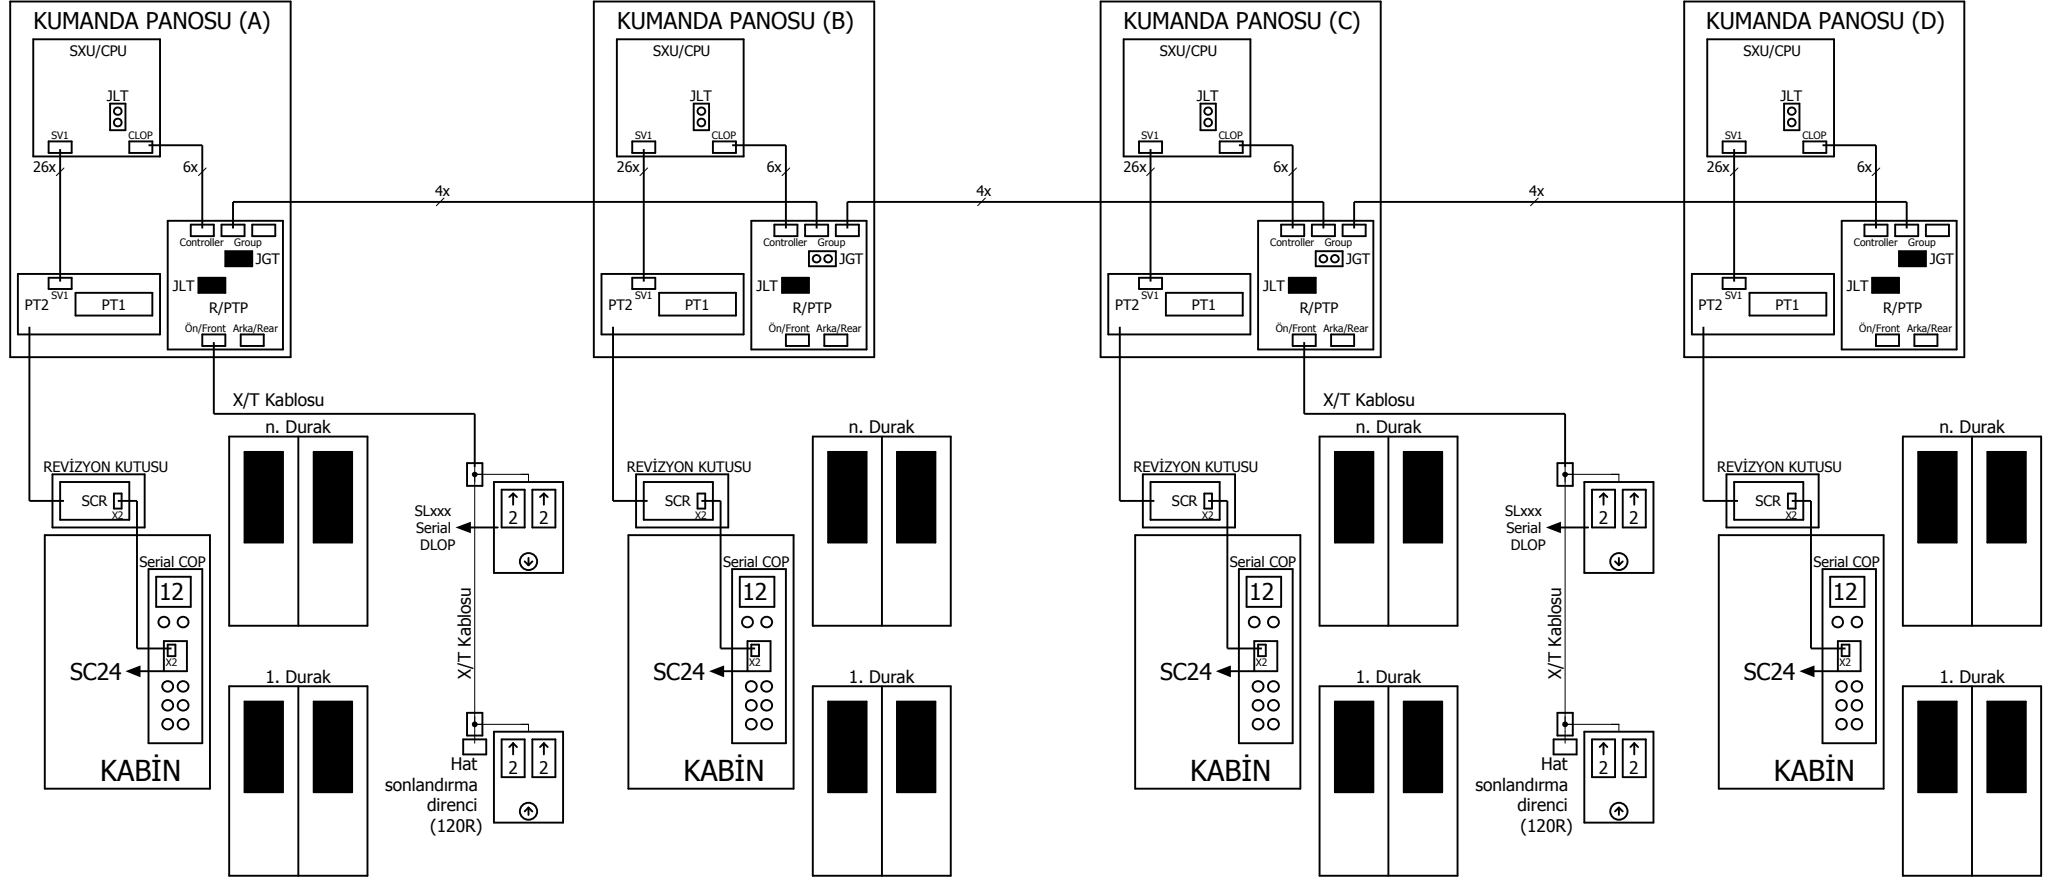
KUMANDA PANOSU (A)

SXU/CPU

JLT

SV1

CLOP

26x

6x

Controller Group

JGT

JLT

R/PTP

Ön/Front Arka/Rear

PT2 SV1 PT1

4x

KUMANDA PANOSU (B)

SXU/CPU

JLT

SV1

CLOP

26x

6x

Controller Group

JGT

JLT

R/PTP

Ön/Front Arka/Rear

PT2 SV1 PT1

4x

KUMANDA PANOSU (C)

SXU/CPU

JLT

SV1

CLOP

26x

6x

Controller Group

JGT

JLT

R/PTP

Ön/Front Arka/Rear

PT2 SV1 PT1

4x

KUMANDA PANOSU (D)

SXU/CPU

JLT

SV1

CLOP

26x

6x

Controller Group

JGT

JLT

R/PTP

Ön/Front Arka/Rear

PT2 SV1 PT1

X/T Kablosu

n. Durak

REVİZYON KUTUSU

SCR X2

Serial COP

12

X2

SC24

KABİN

1. Durak

SLxxx Serial DLOP

2 2

X/T Kablosu

2 2

Hat sonlandırma direnci (120R)

n. Durak

REVİZYON KUTUSU

SCR X2

Serial COP

12

X2

SC24

KABİN

1. Durak

X/T Kablosu

n. Durak

REVİZYON KUTUSU

SCR X2

Serial COP

12

X2

SC24

KABİN

1. Durak

SLxxx Serial DLOP

2 2

X/T Kablosu

2 2

Hat sonlandırma direnci (120R)

n. Durak

REVİZYON KUTUSU

SCR X2

Serial COP

12

X2

SC24

KABİN

1. Durak